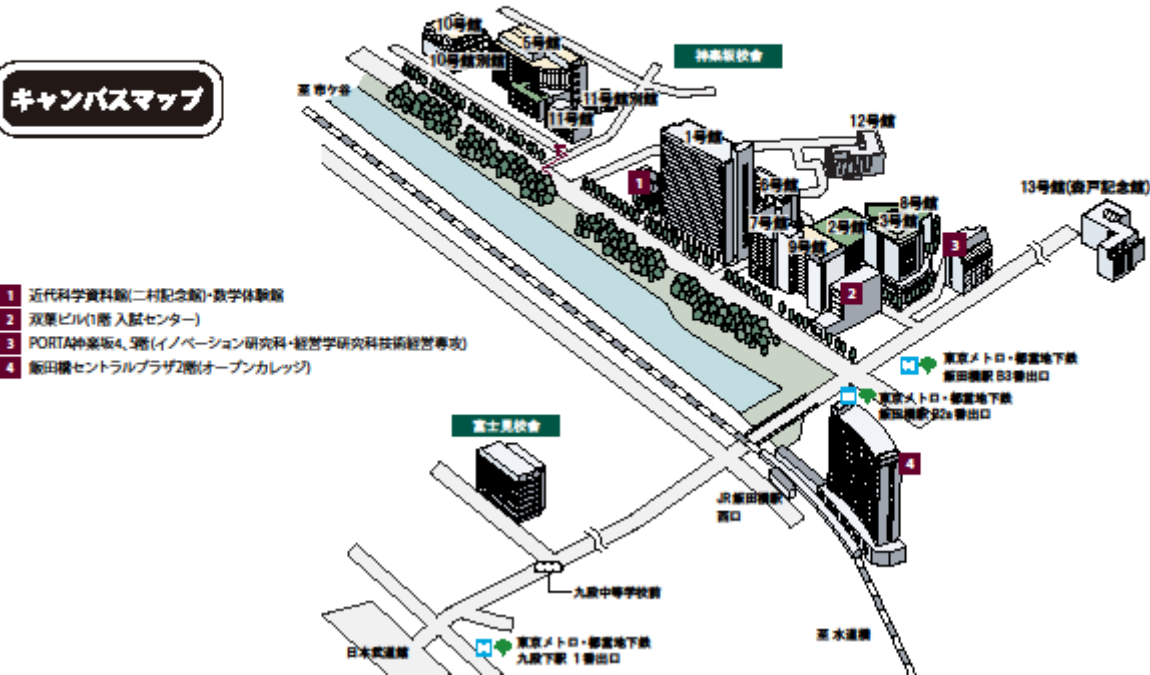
キャンパスマップ

1 近代科学資料館(二村記念館)・数学体験館
2 双葉ビル(1階 入試センター)
3 PORTA神楽坂4、5階(イノベーション研究科・経営学研究科技術経営専攻)
4 飯田橋セントラルプラザ2階(オープンカレッジ)

神楽坂校舎

至 市ケ谷

10号館
5号館
10号館別館
11号館別館
11号館
12号館
1号館
6号館
7号館
2号館
8号館
3号館
9号館
13号館(森戸記念館)

1
2
3
4

東京メトロ・都営地下鉄 飯田橋駅 B3番出口
東京メトロ・都営地下鉄 飯田橋駅 B2a番出口

富士見校舎

JR飯田橋駅 西口

九段中等学校前

至 水道橋

日本武道館

東京メトロ・都営地下鉄 九段下駅 1番出口